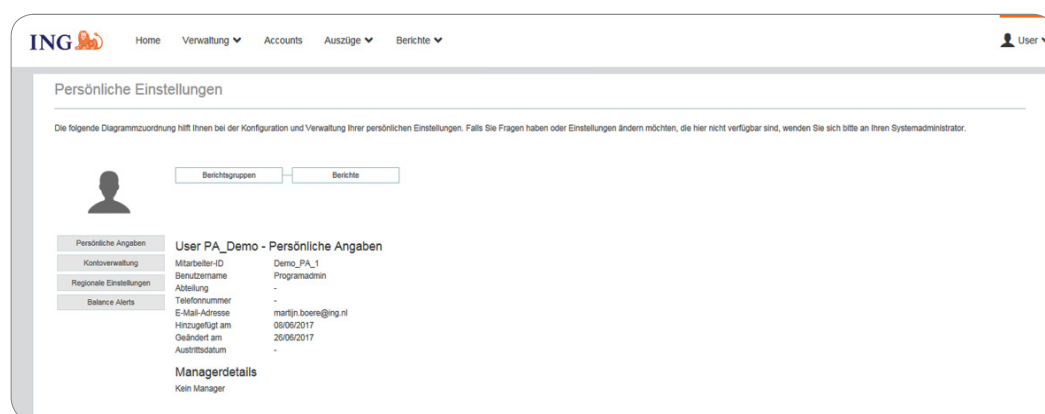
ING

Home Verwaltung Accounts Auszüge Berichte

User

Persönliche Einstellungen

Die folgende Diagrammzuordnung hilft Ihnen bei der Konfiguration und Verwaltung Ihrer persönlichen Einstellungen. Falls Sie Fragen haben oder Einstellungen ändern möchten, die hier nicht verfügbar sind, wenden Sie sich bitte an Ihren Systemadministrator.

Berichtsgruppen

Berichte

Persönliche Angaben
Kontoverwaltung
Regionale Einstellungen
Balance Alerts

User PA_Demo - Persönliche Angaben

| | |
|---|---|
| Mitarbeiter-ID | Demo_PA_1 |
| Benutzername | Programadmin |
| Abteilung | - |
| Telefonnummer | - |
| E-Mail-Adresse | martijn.boere@ing.nl |
| Hinzugefügt am | 08/06/2017 |
| Geändert am | 26/06/2017 |
| Austrittsdatum | - |

Managerdetails

Kein Manager